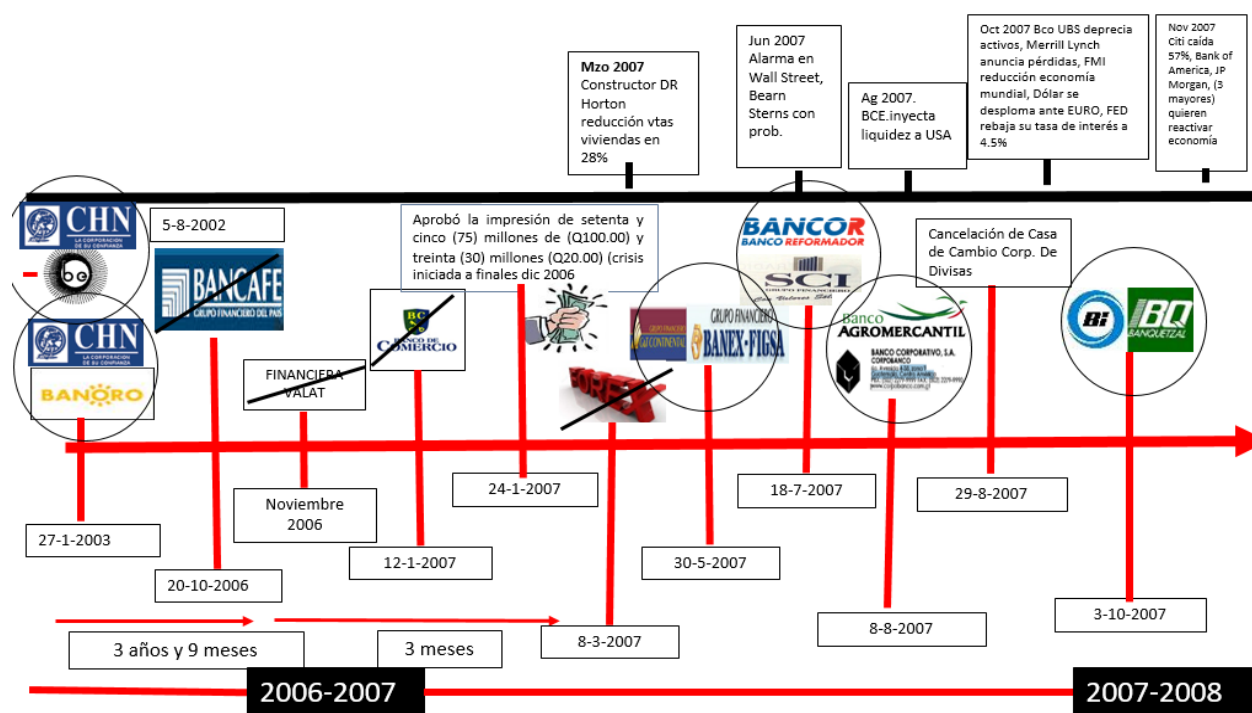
Mzo 2007
Constructor DR Horton reducción vtas viviendas en 28%

Jun 2007
Alarma en Wall Street, Bearn Sterns con prob.

Ag 2007.
BCE.inyecta liquidez a USA

Oct 2007 Bco UBS deprecia activos, Merrill Lynch anuncia pérdidas, FMI reducción economía mundial, Dólar se desploma ante EURO, FED rebaja su tasa de interés a 4.5%

Nov 2007
Citi caída 57%, Bank of America, JP Morgan, (3 mayores) quieren reactivar economía

CHN
LA CORPORACION DE SU CONFIANZA

5-8-2002

BANCAFE
GRUPO FINANCIERO DEL PAIS

Aprobó la impresión de setenta y cinco (75) millones de (Q100.00) y treinta (30) millones (Q20.00) (crisis iniciada a finales dic 2006

BANCOR
BANCO REFORMADOR

SCI
GRUPO FINANCIERO

Cancelación de Casa de Cambio Corp. De Divisas

CHN
LA CORPORACION DE SU CONFIANZA

BANORO

BC
BANCO DE COMERCIO

FINANCIERA VALAT

GRUPO FINANCIERO CONTINENTAL

GRUPO FINANCIERO BANEX-FIGSA

FOREX

Banco AGROMERCANTIL

BANCO CORPORATIVO, S.A.
CORPOBANCO

Bi

BQ
BANQUETZAL

27-1-2003

Noviembre 2006

24-1-2007

18-7-2007

29-8-2007

20-10-2006

12-1-2007

30-5-2007

3 años y 9 meses

3 meses

8-3-2007

8-8-2007

3-10-2007

2006-2007

2007-2008